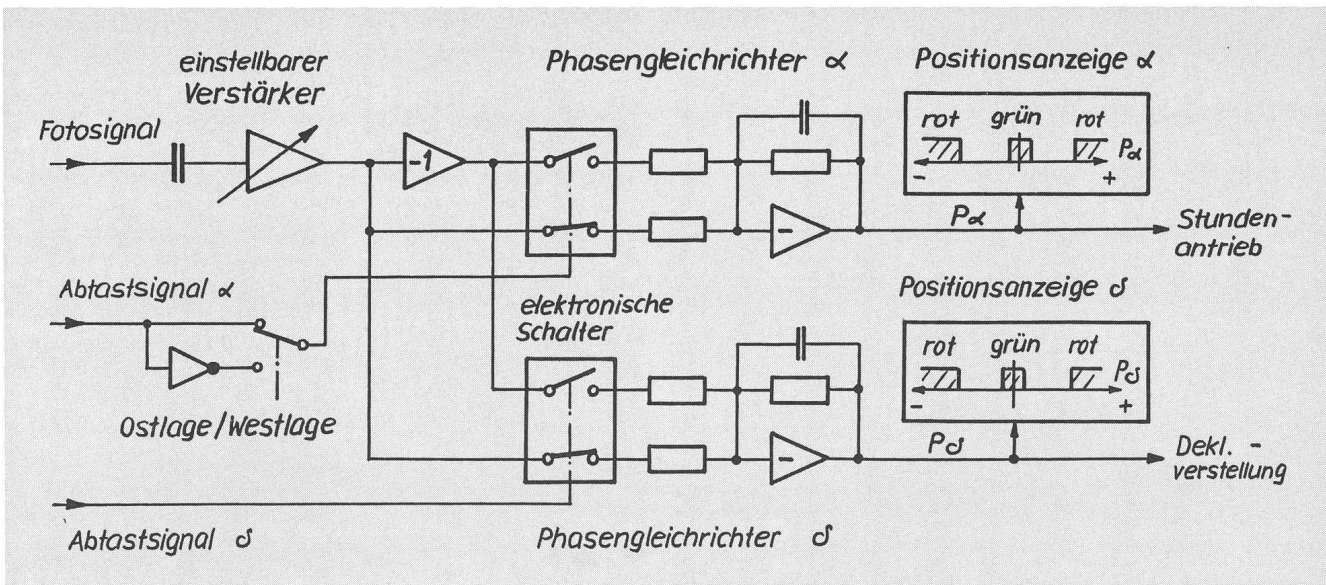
einstellbarer Verstärker

Phasengleichrichter $\alpha$

Positionsanzeige $\alpha$

Fotosignal

$-1$

rot grün rot

$P_\alpha$

$-$ $+$

$P_\alpha$

Stundenantrieb

Abtastsignal $\alpha$

elektronische Schalter

Positionsanzeige $\delta$

rot grün rot

$P_\delta$

$-$ $+$

Ostlage / Westlage

$P_\delta$

Dekl. - verstellung

Abtastsignal $\delta$

Phasengleichrichter $\delta$